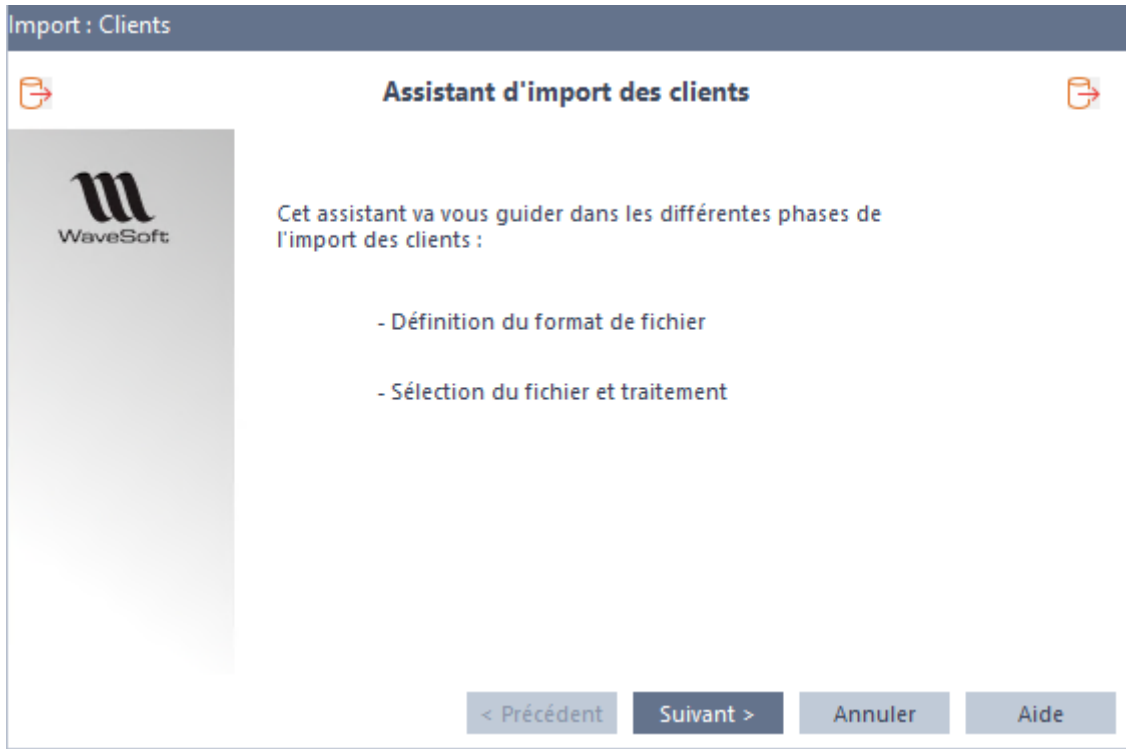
Import : Clients

Assistant d'import des clients

WaveSoft

Cet assistant va vous guider dans les différentes phases de l'import des clients :

- Définition du format de fichier

- Sélection du fichier et traitement

< Précédent
Suivant >
Annuler
Aide